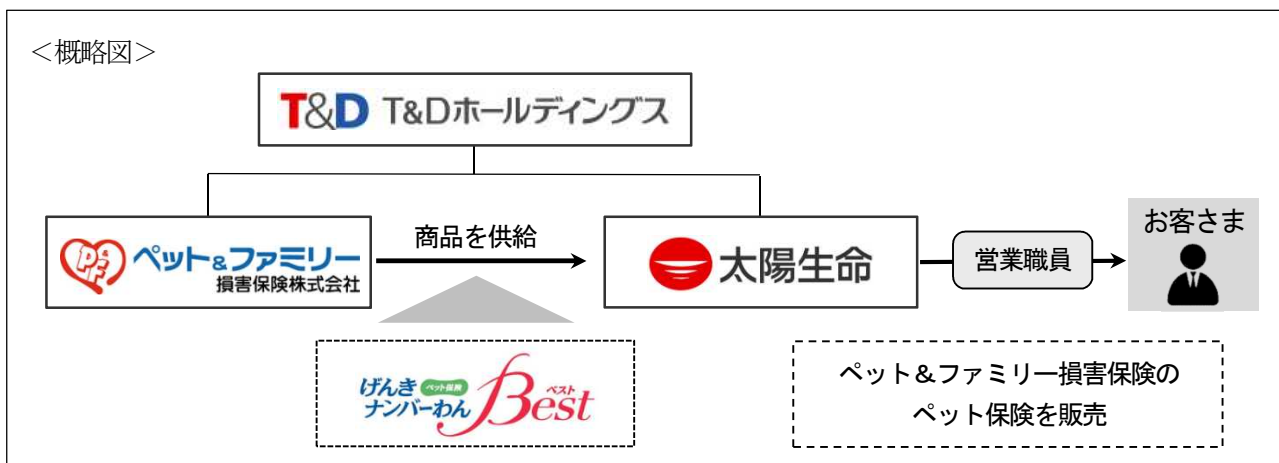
＜概略図＞

T&D T&Dホールディングス

PF ペット＆ファミリー 損害保険株式会社

商品を供給

太陽生命

営業職員

お客さま

げんき ペット保険 ナンバーわん ベスト Best

ペット＆ファミリー損害保険の ペット保険を販売